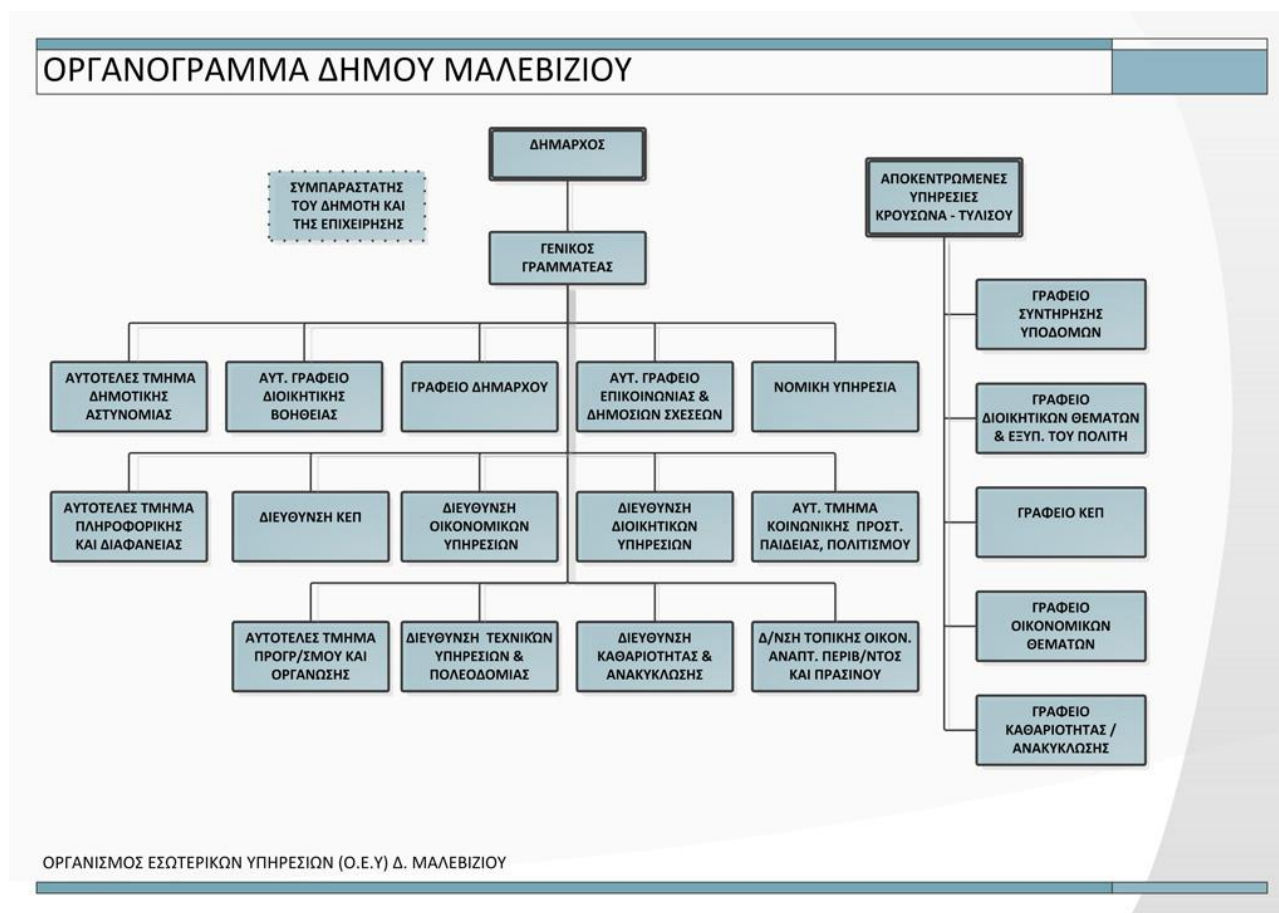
ΟΡΓΑΝΟΓΡΑΜΜΑ ΔΗΜΟΥ ΜΑΛΕΒΙΖΙΟΥ

ΔΗΜΑΡΧΟΣ

ΣΥΜΠΑΡΑΣΤΑΤΗΣ ΤΟΥ ΔΗΜΟΤΗ ΚΑΙ ΤΗΣ ΕΠΙΧΕΙΡΗΣΗΣ

ΓΕΝΙΚΟΣ ΓΡΑΜΜΑΤΕΑΣ

ΑΠΟΚΕΝΤΡΩΜΕΝΕΣ ΥΠΗΡΕΣΙΕΣ ΚΡΟΥΣΩΝΑ - ΤΥΛΙΣΟΥ

ΑΥΤΟΤΕΛΕΣ ΤΜΗΜΑ ΔΗΜΟΤΙΚΗΣ ΑΣΤΥΝΟΜΙΑΣ

ΑΥΤ. ΓΡΑΦΕΙΟ ΔΙΟΙΚΗΤΙΚΗΣ ΒΟΗΘΕΙΑΣ

ΓΡΑΦΕΙΟ ΔΗΜΑΡΧΟΥ

ΑΥΤ. ΓΡΑΦΕΙΟ ΕΠΙΚΟΙΝΩΝΙΑΣ & ΔΗΜΟΣΙΩΝ ΣΧΕΣΕΩΝ

ΝΟΜΙΚΗ ΥΠΗΡΕΣΙΑ

ΑΥΤΟΤΕΛΕΣ ΤΜΗΜΑ ΠΛΗΡΟΦΟΡΙΚΗΣ ΚΑΙ ΔΙΑΦΑΝΕΙΑΣ

ΔΙΕΥΘΥΝΣΗ ΚΕΠ

ΔΙΕΥΘΥΝΣΗ ΟΙΚΟΝΟΜΙΚΩΝ ΥΠΗΡΕΣΙΩΝ

ΔΙΕΥΘΥΝΣΗ ΔΙΟΙΚΗΤΙΚΩΝ ΥΠΗΡΕΣΙΩΝ

ΑΥΤ. ΤΜΗΜΑ ΚΟΙΝΩΝΙΚΗΣ ΠΡΟΣΤ. ΠΑΙΔΕΙΑΣ, ΠΟΛΙΤΙΣΜΟΥ

ΑΥΤΟΤΕΛΕΣ ΤΜΗΜΑ ΠΡΟΓΡ/ΣΜΟΥ ΚΑΙ ΟΡΓΑΝΩΣΗΣ

ΔΙΕΥΘΥΝΣΗ ΤΕΧΝΙΚΩΝ ΥΠΗΡΕΣΙΩΝ & ΠΟΛΕΟΔΟΜΙΑΣ

ΔΙΕΥΘΥΝΣΗ ΚΑΘΑΡΙΟΤΗΤΑΣ & ΑΝΑΚΥΚΛΩΣΗΣ

Δ/ΝΣΗ ΤΟΠΙΚΗΣ ΟΙΚΟΝ. ΑΝΑΠΤ. ΠΕΡΙΒ/ΝΤΟΣ ΚΑΙ ΠΡΑΣΙΝΟΥ

ΓΡΑΦΕΙΟ ΣΥΝΤΗΡΗΣΗΣ ΥΠΟΔΟΜΩΝ

ΓΡΑΦΕΙΟ ΔΙΟΙΚΗΤΙΚΩΝ ΘΕΜΑΤΩΝ & ΕΞΥΠ. ΤΟΥ ΠΟΛΙΤΗ

ΓΡΑΦΕΙΟ ΚΕΠ

ΓΡΑΦΕΙΟ ΟΙΚΟΝΟΜΙΚΩΝ ΘΕΜΑΤΩΝ

ΓΡΑΦΕΙΟ ΚΑΘΑΡΙΟΤΗΤΑΣ / ΑΝΑΚΥΚΛΩΣΗΣ

ΟΡΓΑΝΙΣΜΟΣ ΕΣΩΤΕΡΙΚΩΝ ΥΠΗΡΕΣΙΩΝ (Ο.Ε.Υ) Δ. ΜΑΛΕΒΙΖΙΟΥ